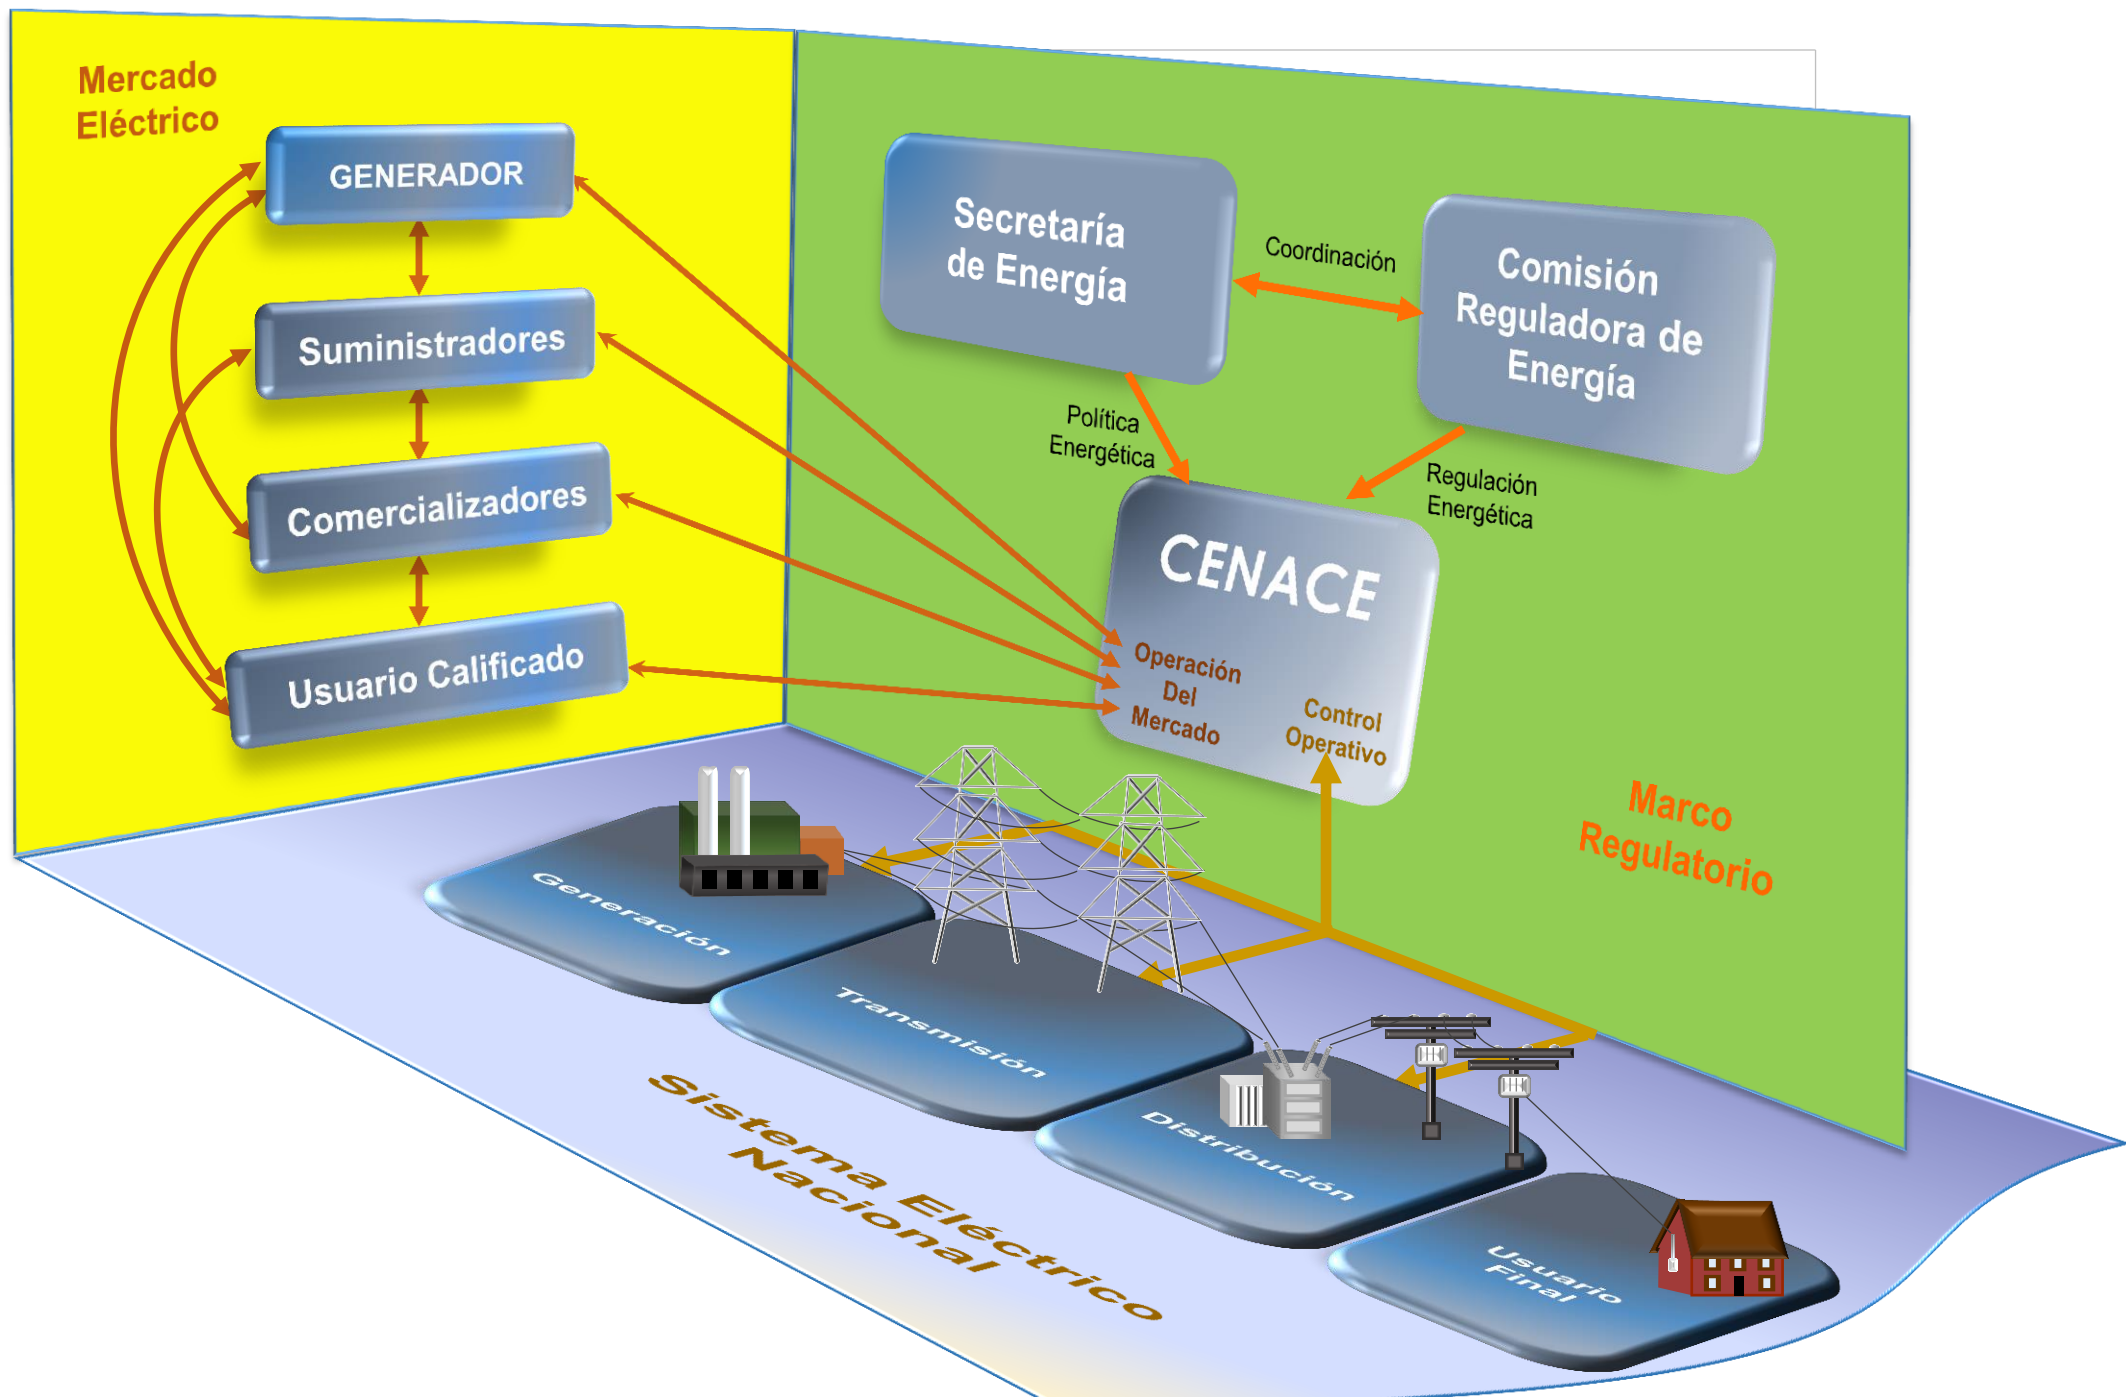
Mercado Eléctrico

GENERADOR

Suministradores

Comercializadores

Usuario Calificado

Secretaría de Energía

Coordinación

Comisión Reguladora de Energía

Política Energética

Regulación Energética

CENACE

Operación Del Mercado

Control Operativo

Marco Regulatorio

Generación

Transmisión

Distribución

Usuario Final

Sistema Eléctrico Nacional